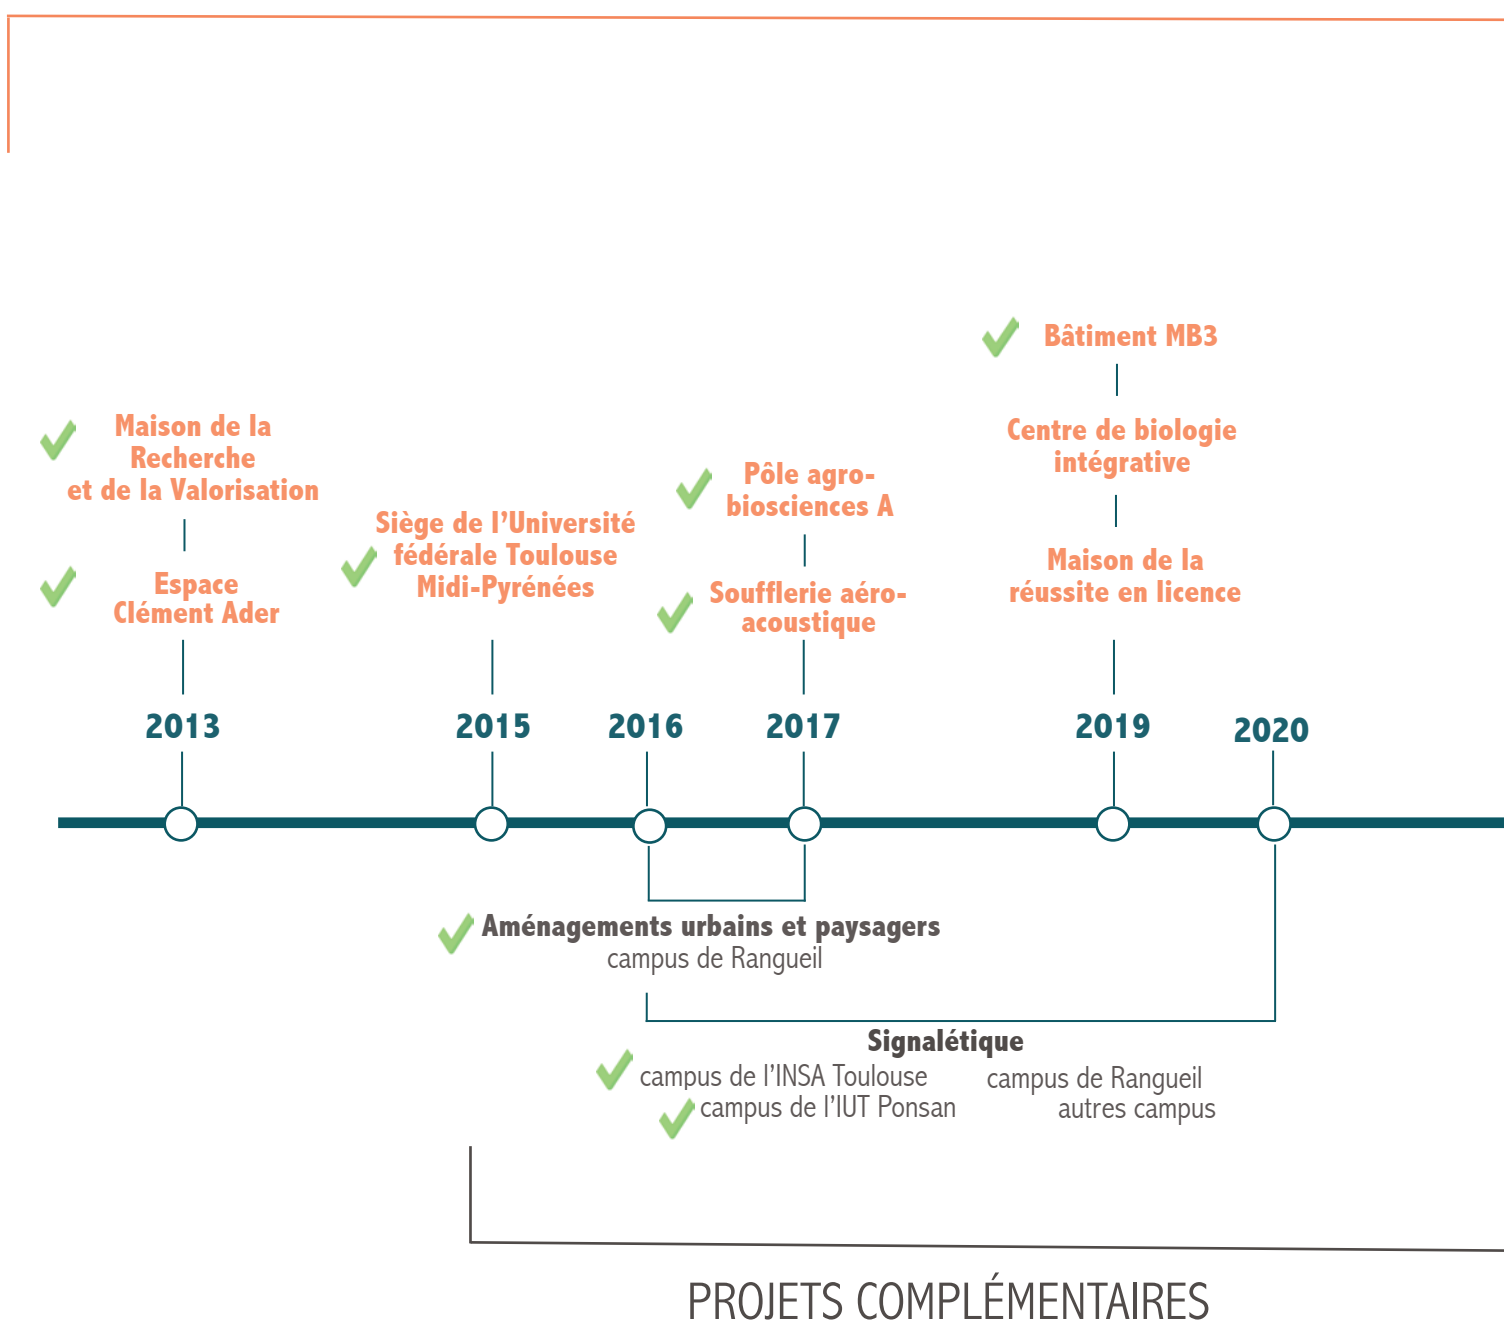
Maison de la Recherche et de la Valorisation

Espace Clément Ader

Siège de l'Université fédérale Toulouse Midi-Pyrénées

Pôle agro-biosciences A

Soufflerie aéro-acoustique

Bâtiment MB3

Centre de biologie intégrative

Maison de la réussite en licence

2013

2015

2016

2017

2019

2020

Aménagements urbains et paysagers
campus de Rangueil

Signalétique
campus de l'INSA Toulouse
campus de l'IUT Ponsan
campus de Rangueil
autres campus

PROJETS COMPLÉMENTAIRES